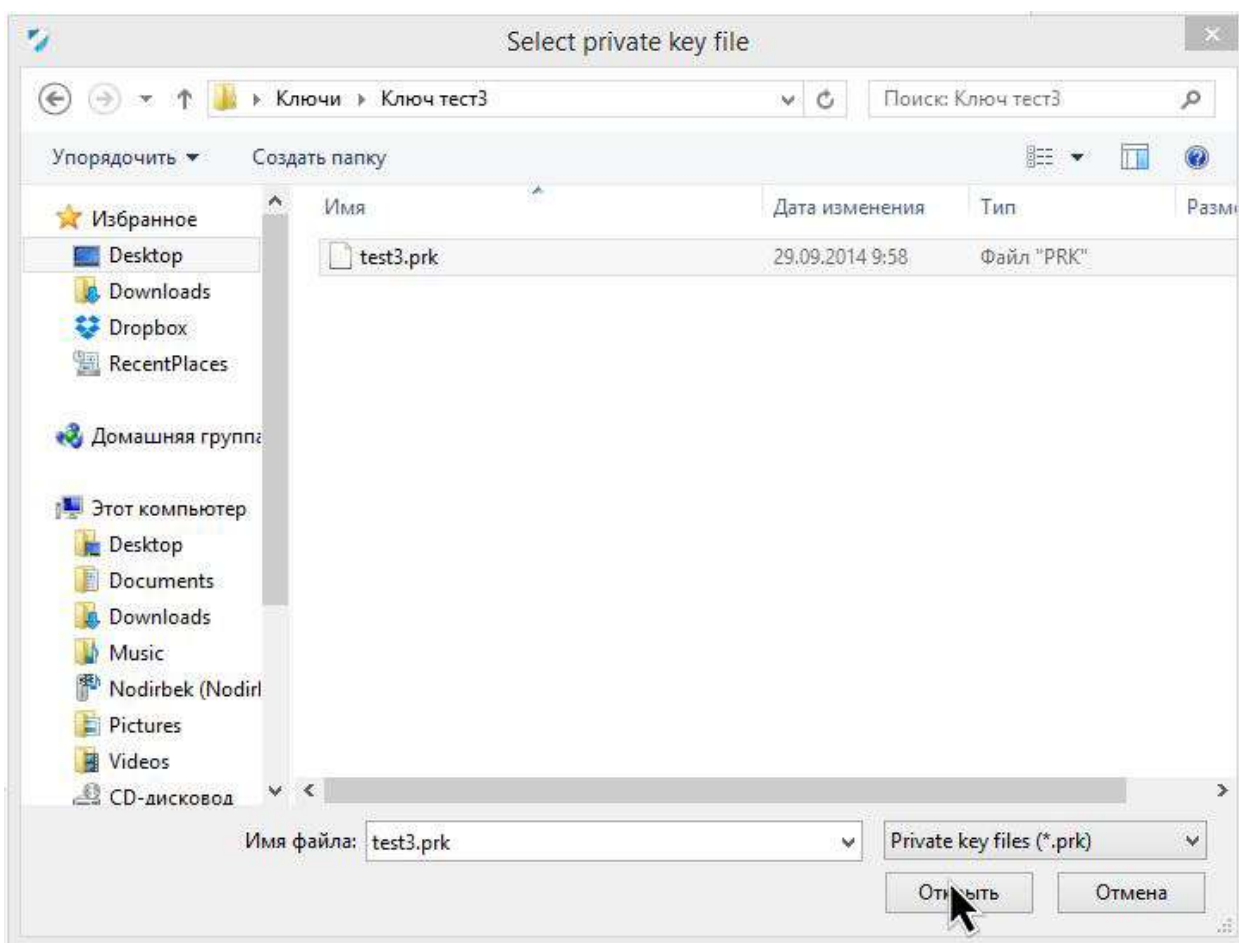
Select private key file

Ключи ▸ Ключ тест3

Поиск: Ключ тест3

Упорядочить ▾ Создать папку

Избранное
Desktop
Downloads
Dropbox
RecentPlaces

Домашняя группа

Этот компьютер
Desktop
Documents
Downloads
Music
Nodirbek (Nodirl
Pictures
Videos
CD-дисковод

| Имя | Дата изменения | Тип | Разм |
|---|---|---|---|
| test3.prk | 29.09.2014 9:58 | Файл "PRK" | |

Имя файла: test3.prk

Private key files (*.prk)

От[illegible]ыть

Отмена